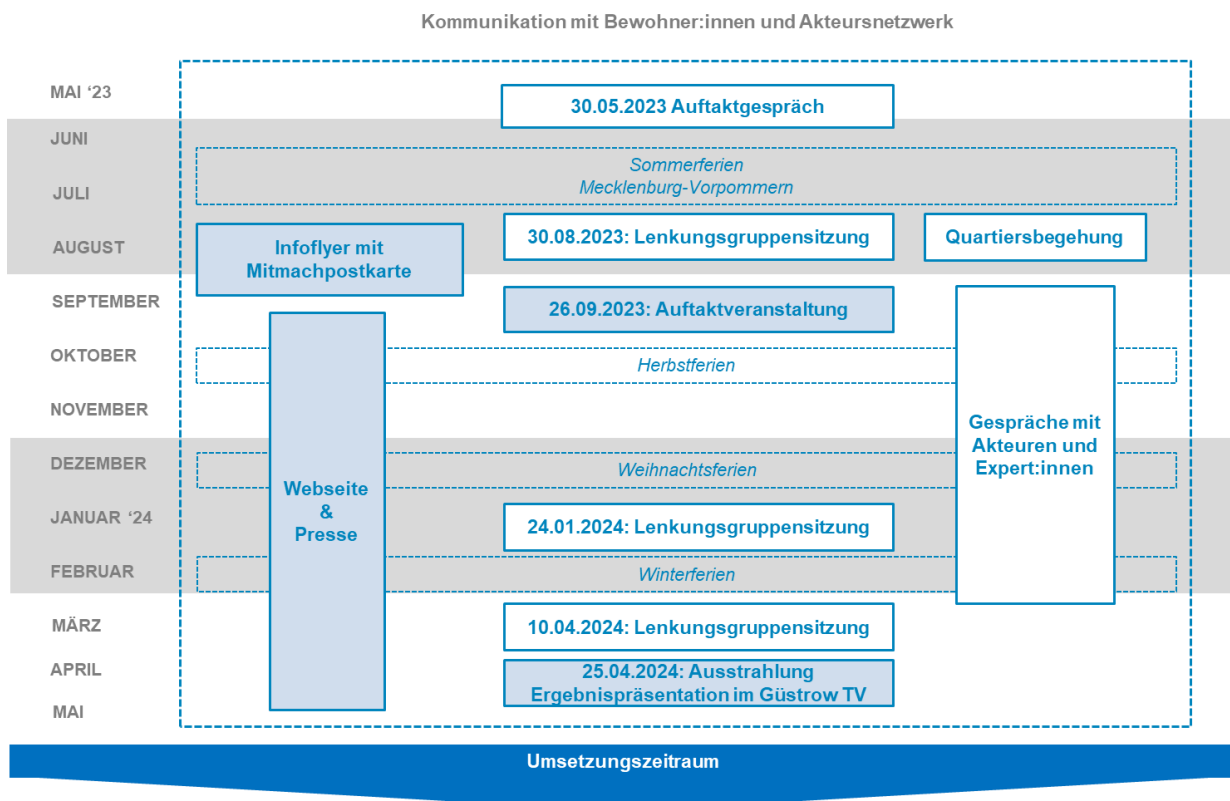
Kommunikation mit Bewohner:innen und Akteursnetzwerk

MAI '23

30.05.2023 Auftaktgespräch

JUNI

Sommerferien
Mecklenburg-Vorpommern

JULI

AUGUST

Infoflyer mit Mitmachpostkarte

30.08.2023: Lenkungsgruppensitzung

Quartiersbegehung

SEPTEMBER

26.09.2023: Auftaktveranstaltung

OKTOBER

Herbstferien

NOVEMBER

DEZEMBER

Weihnachtsferien

Webseite & Presse

Gespräche mit Akteuren und Expert:innen

JANUAR '24

24.01.2024: Lenkungsgruppensitzung

FEBRUAR

Winterferien

MÄRZ

10.04.2024: Lenkungsgruppensitzung

APRIL

25.04.2024: Ausstrahlung Ergebnispräsentation im Güstrow TV

MAI

Umsetzungszeitraum